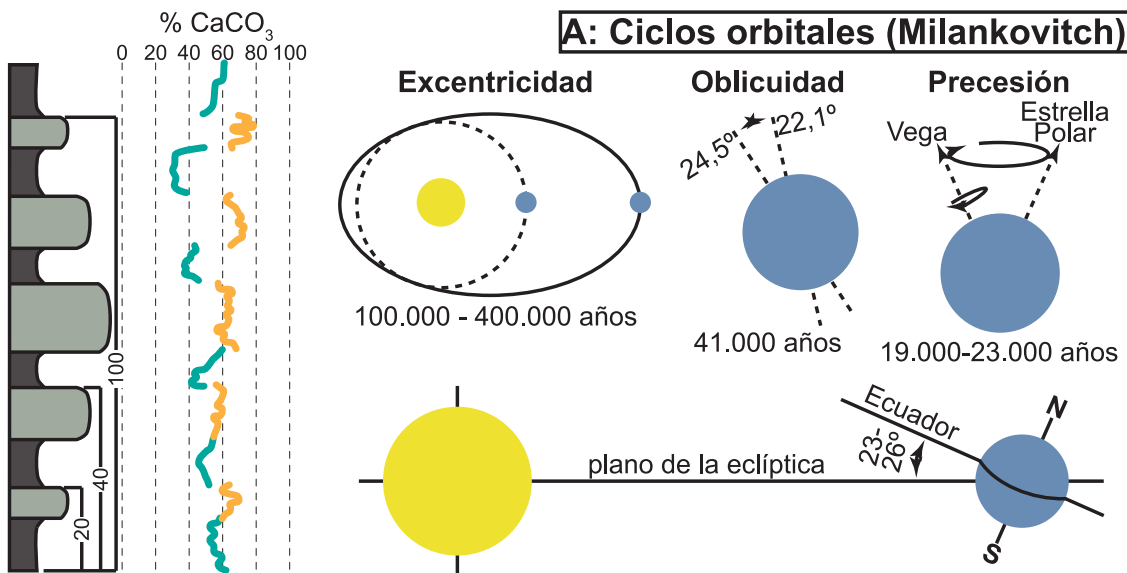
% $CaCO_3$

0 20 40 60 80 100

100

40

20

A: Ciclos orbitales (Milankovitch)

Excentricidad

100.000 - 400.000 años

Oblicuidad

24,5º

22,1º

41.000 años

Precesión

Vega

Estrella Polar

19.000-23.000 años

plano de la eclíptica

Ecuador

23-26º

N

S